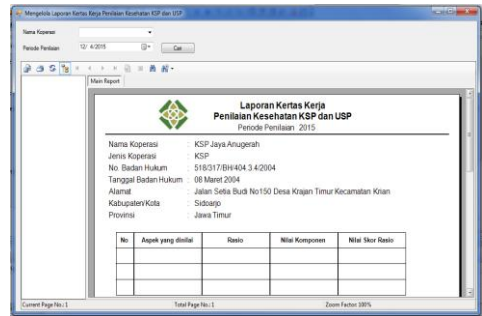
Mengelola Laporan Kertas Kerja Penilaian Kesehatan KSP dan USP

Nama Koperasi

Periode Penilaian 12/ 4/2015

Cari

Main Report

Laporan Kertas Kerja
Penilaian Kesehatan KSP dan USP
Periode Penilaian : 2015

Nama Koperasi : KSP Jaya Anugerah
Jenis Koperasi : KSP
No. Badan Hukum : 518/317/BH/404.3.4/2004
Tanggal Badan Hukum : 08 Maret 2004
Alamat : Jalan Setia Budi No150 Desa Krajan Timur Kecamatan Krian
Kabupaten/Kota : Sidoarjo
Provinsi : Jawa Timur

| No | Aspek yang dinilai | Rasio | Nilai Komponen | Nilai Skor Rasio |
|---|---|---|---|---|
| | | | | |
| | | | | |
| | | | | |

Current Page No.: 1

Total Page No.: 1

Zoom Factor: 100%